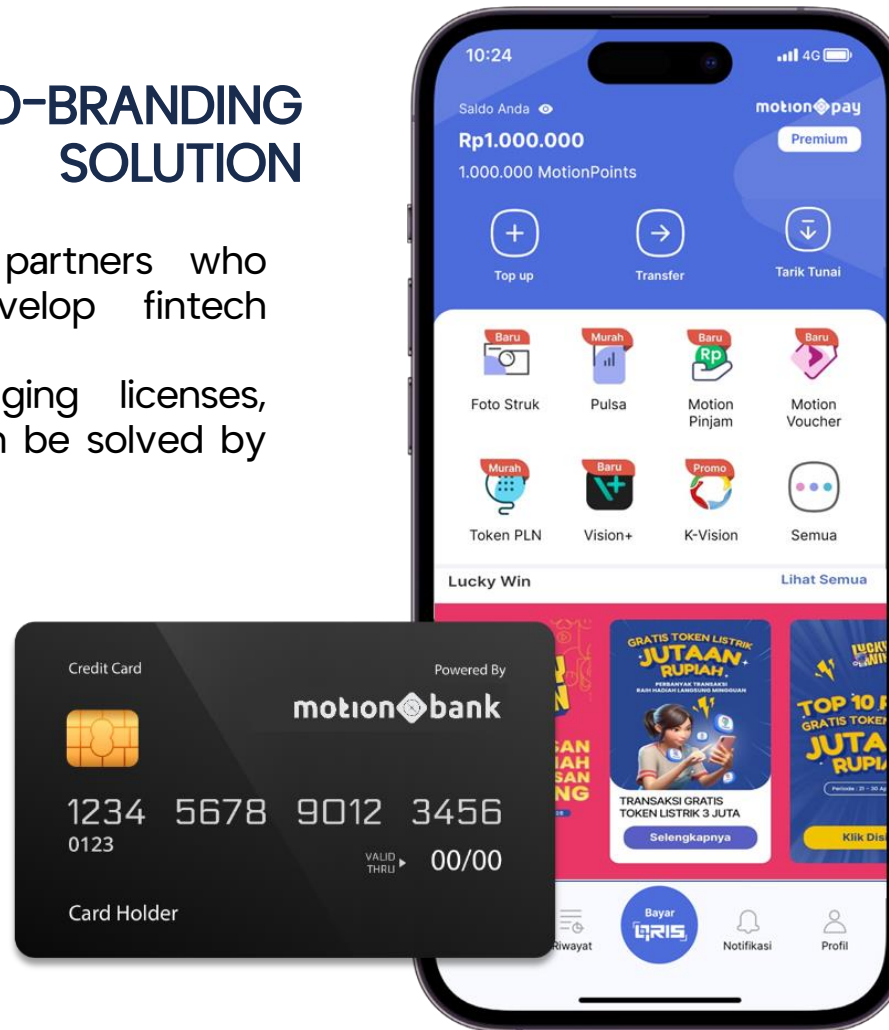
O-BRANDING SOLUTION

partners who velop fintech

ging licenses, n be solved by

10:24

4G

Saldo Anda

motion pay

Rp1.000.000

Premium

1.000.000 MotionPoints

Top up

Transfer

Tarik Tunai

Baru

Foto Struk

Murah

Pulsa

Baru

Motion Pinjam

Baru

Motion Voucher

Murah

Token PLN

Baru

Vision+

Promo

K-Vision

Semua

Lucky Win

Lihat Semua

GRATIS TOKEN LISTRIK JUTAAN RUPIAH

TRANSAKSI GRATIS TOKEN LISTRIK 3 JUTA

Selengkapnya

TOP 10 GRATIS TOKEN JUTA RUPI

Klik Dis

Riwayat

Bayar QRIS

Notifikasi

Profil

Credit Card

Powered By

motion bank

1234 5678 9012 3456

0123

VALID THRU

00/00

Card Holder